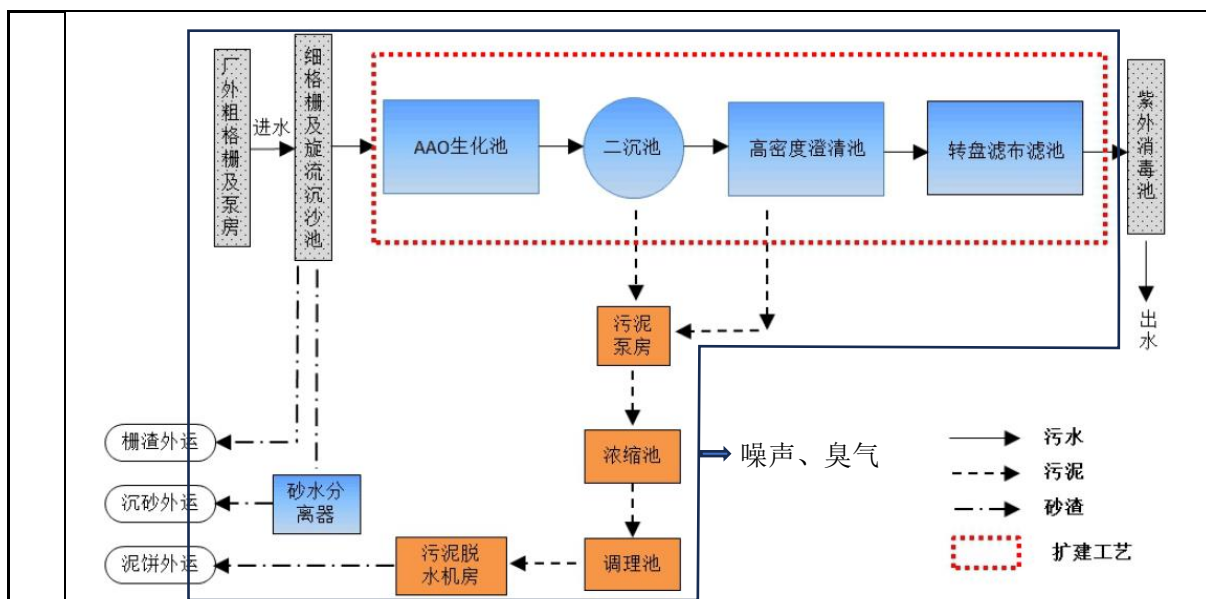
厂外粗格栅及泵房

进水

细格栅及旋流沉沙池

AAO生化池

二沉池

高密度澄清池

转盘滤布滤池

紫外消毒池

出水

污泥泵房

浓缩池

噪声、臭气

调理池

污泥脱水机房

砂水分离器

栅渣外运

沉砂外运

泥饼外运

污水

污泥

砂渣

扩建工艺